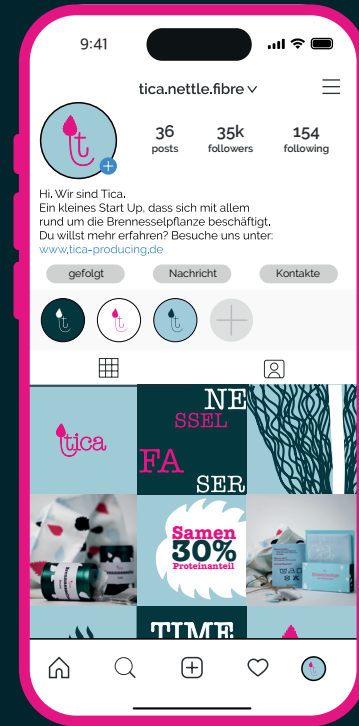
9:41

tica.nettle.fibre

36 posts
35k followers
154 following

Hi. Wir sind Tica.
Ein kleines Start Up, dass sich mit allem rund um die Brennesselpflanze beschäftigt.
Du willst mehr erfahren? Besuche uns unter: www.tica-producing.de

gefolgt
Nachricht
Kontakte

tica

NE
SSEL
FA
SER

Samen
30%
Proteinanteil

TIME